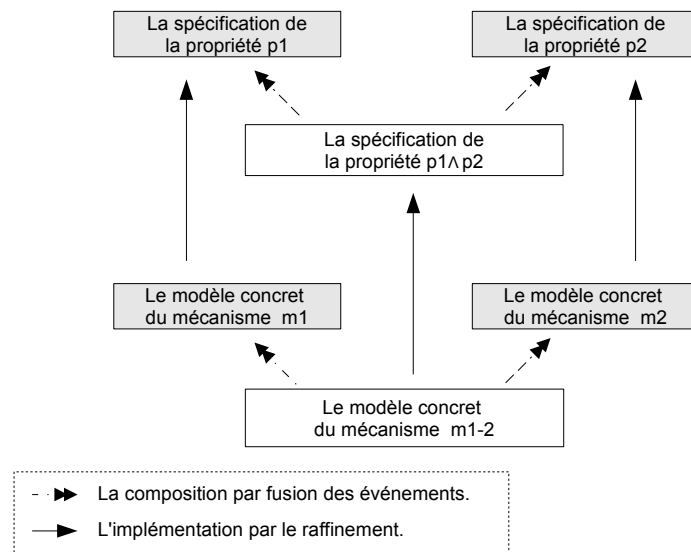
La spécification de la propriété p1

La spécification de la propriété p2

La spécification de la propriété p1 $\wedge$ p2

Le modèle concret du mécanisme m1

Le modèle concret du mécanisme m2

Le modèle concret du mécanisme m1-2

La composition par fusion des événements.

L'implémentation par le raffinement.